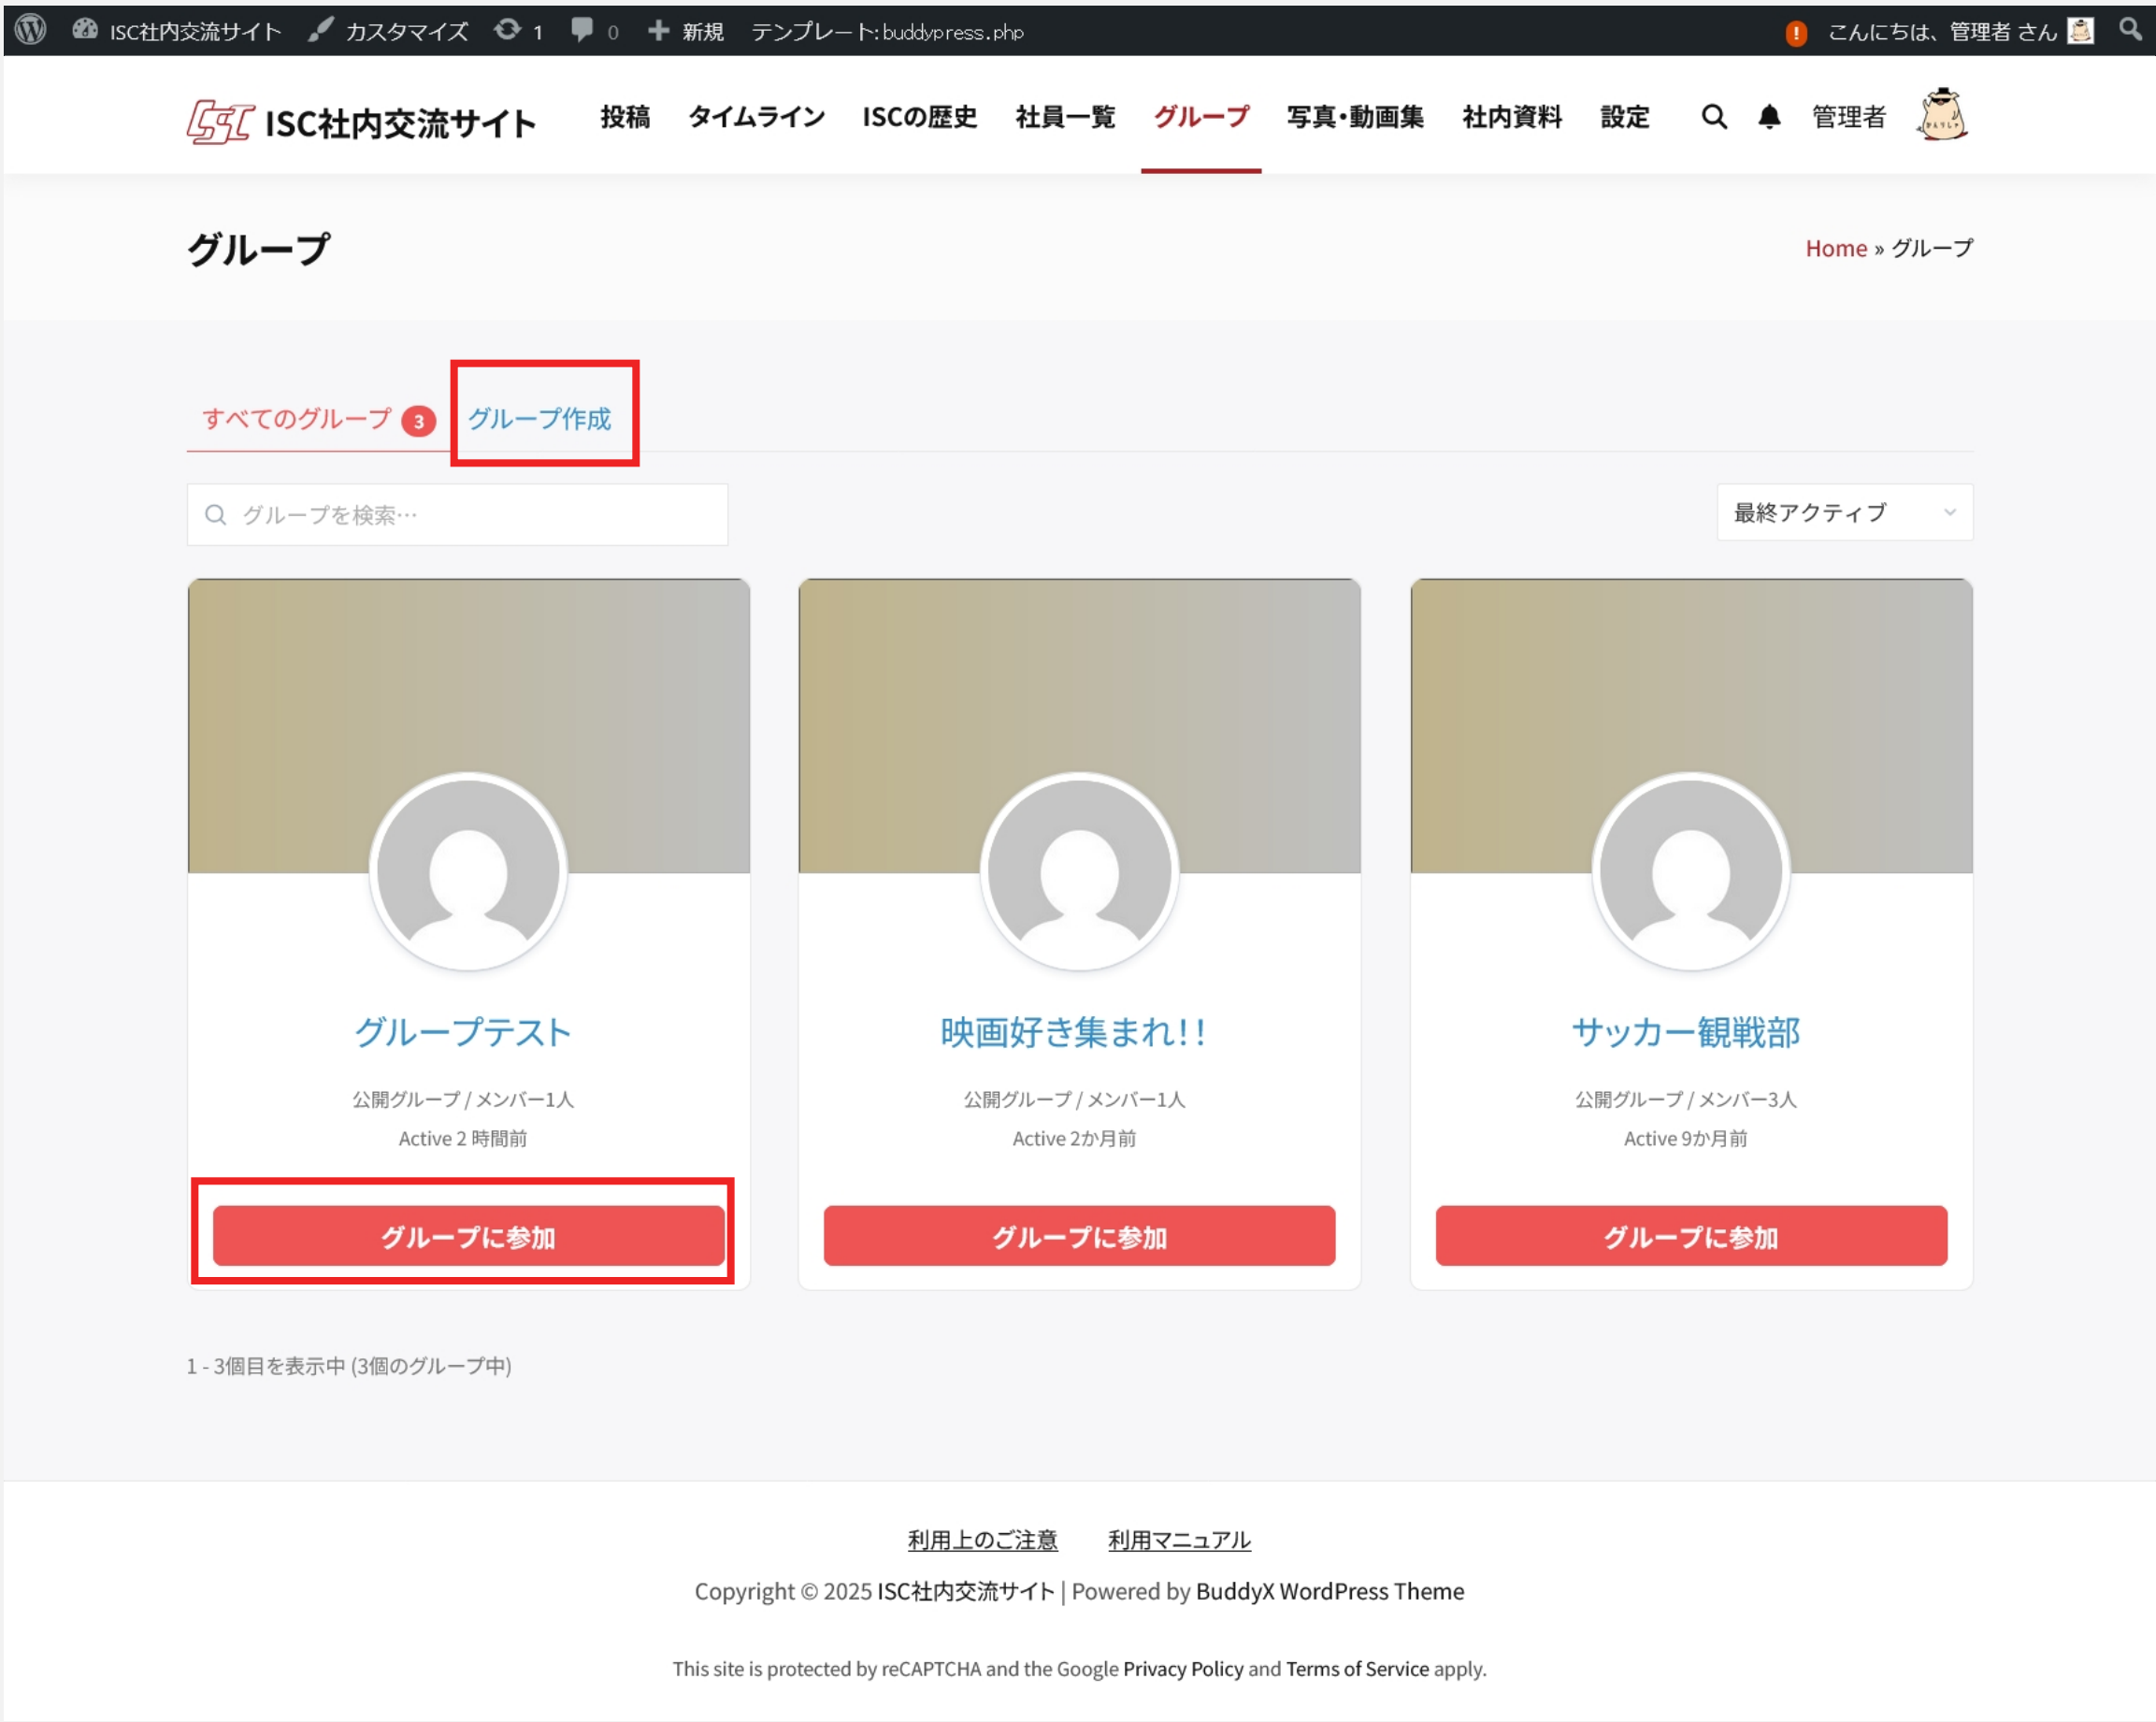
ISC社内交流サイト カスタマイズ 1 0 新規 テンプレート: buddypress.php こんにちは、管理者 さん

ISC社内交流サイト 投稿 タイムライン ISCの歴史 社員一覧 グループ 写真・動画集 社内資料 設定 管理者

グループ

Home » グループ

すべてのグループ 3 グループ作成

グループを検索…

最終アクティブ

グループテスト
公開グループ / メンバー1人
Active 2 時間前
グループに参加

映画好き集まれ!!
公開グループ / メンバー1人
Active 2か月前
グループに参加

サッカー観戦部
公開グループ / メンバー3人
Active 9か月前
グループに参加

1 - 3個目を表示中 (3個のグループ中)

利用上のご注意 利用マニュアル

Copyright © 2025 ISC社内交流サイト | Powered by BuddyX WordPress Theme

This site is protected by reCAPTCHA and the Google Privacy Policy and Terms of Service apply.